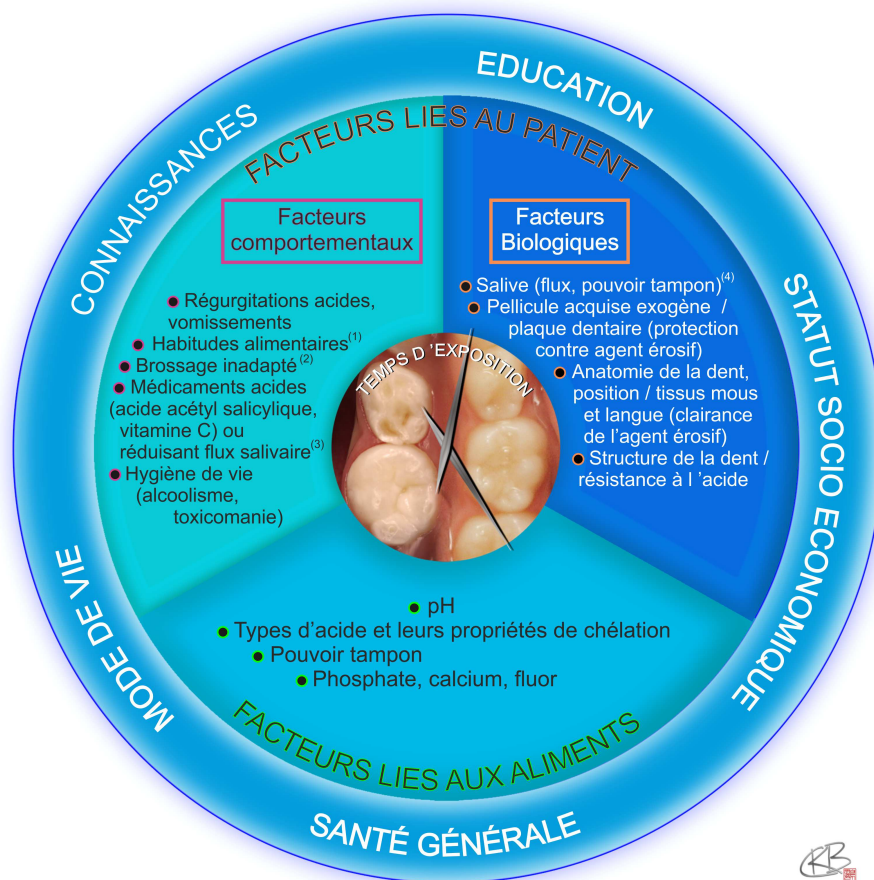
EDUCATION

CONNAISSANCES

STATUT SOCIO ECONOMIQUE

MODE DE VIE

SANTÉ GÉNÉRALE

FACTEURS LIES AU PATIENT

Facteurs comportementaux

Régurgitations acides, vomissements
Habitudes alimentaires$^{(1)}$
Brossage inadapté$^{(2)}$
Médicaments acides (acide acétyl salicylique, vitamine C) ou réduisant flux salivaire$^{(3)}$
Hygiène de vie (alcoolisme, toxicomanie)

Facteurs Biologiques

Salive (flux, pouvoir tampon)$^{(4)}$
Pellicule acquise exogène / plaque dentaire (protection contre agent érosif)
Anatomie de la dent, position / tissus mous et langue (clairance de l'agent érosif)
Structure de la dent / résistance à l 'acide

TEMPS D 'EXPOSITION

pH
Types d'acide et leurs propriétés de chélation
Pouvoir tampon
Phosphate, calcium, fluor

FACTEURS LIES AUX ALIMENTS

RB